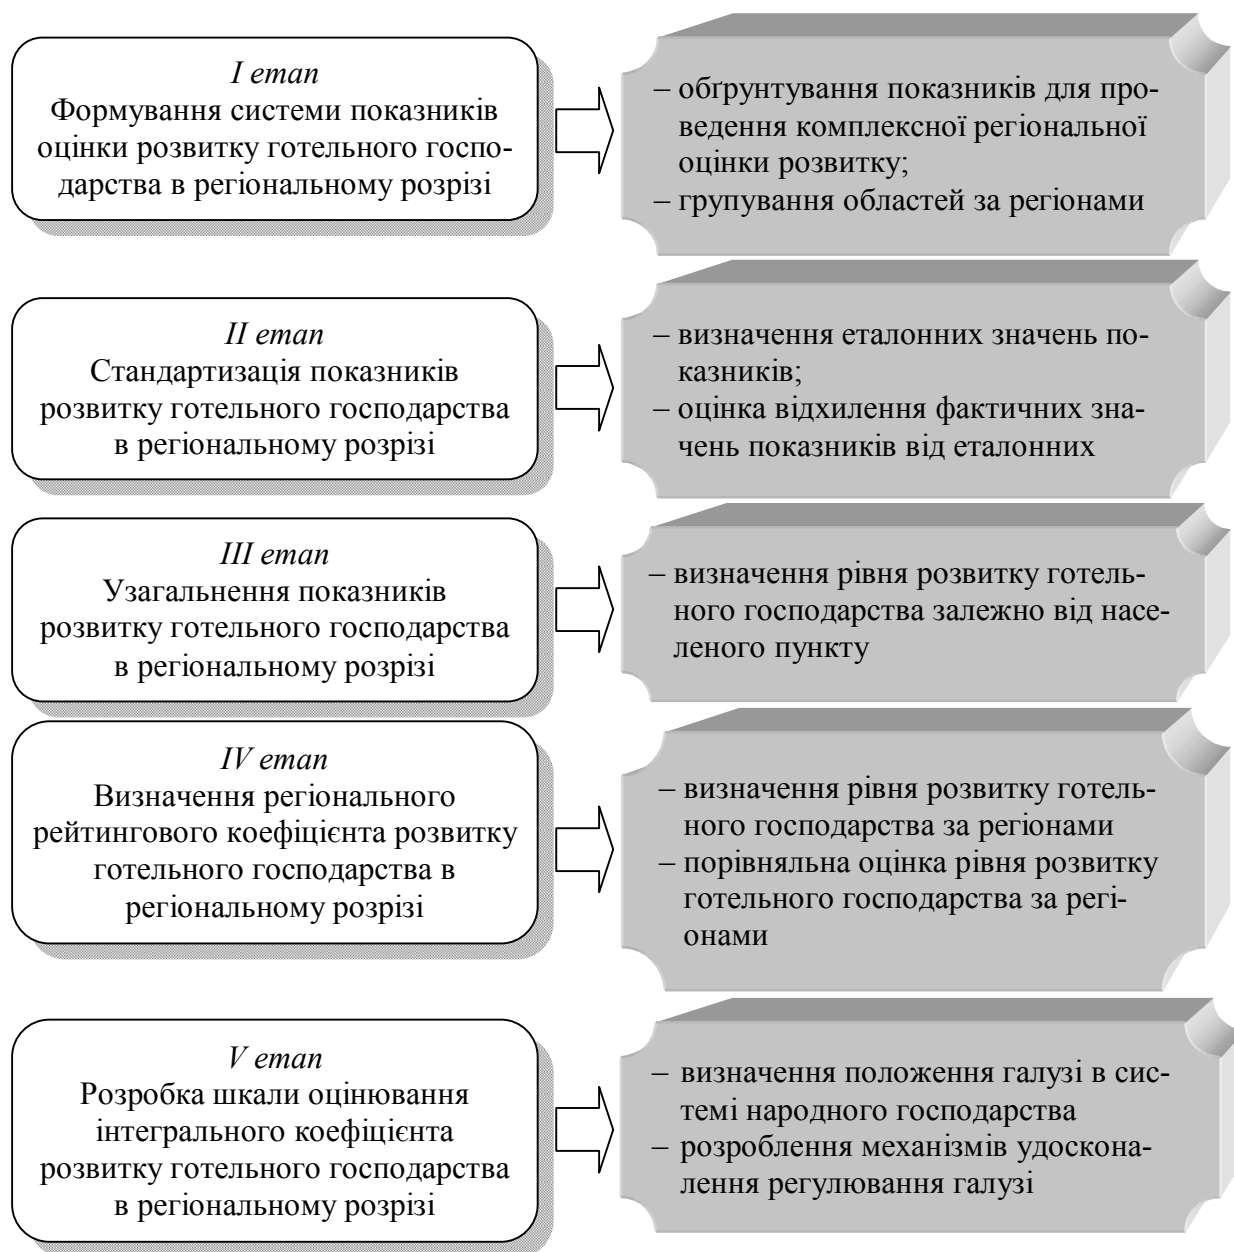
*I етап*
Формування системи показників оцінки розвитку готельного господарства в регіональному розрізі

– обґрунтування показників для проведення комплексної регіональної оцінки розвитку;
– групування областей за регіонами

*II етап*
Стандартизація показників розвитку готельного господарства в регіональному розрізі

– визначення еталонних значень показників;
– оцінка відхилення фактичних значень показників від еталонних

*III етап*
Узагальнення показників розвитку готельного господарства в регіональному розрізі

– визначення рівня розвитку готельного господарства залежно від населеного пункту

*IV етап*
Визначення регіонального рейтингового коефіцієнта розвитку готельного господарства в регіональному розрізі

– визначення рівня розвитку готельного господарства за регіонами
– порівняльна оцінка рівня розвитку готельного господарства за регіонами

*V етап*
Розробка шкали оцінювання інтегрального коефіцієнта розвитку готельного господарства в регіональному розрізі

– визначення положення галузі в системі народного господарства
– розроблення механізмів удосконалення регулювання галузі